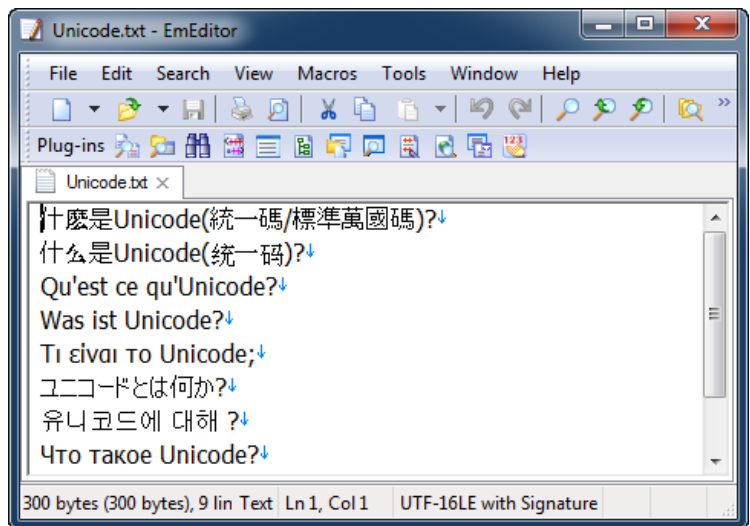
Unicode.txt - EmEditor

File Edit Search View Macros Tools Window Help

Plug-ins

Unicode.txt ×

什麼是Unicode(統一碼/標準萬國碼)?↓
什么是Unicode(统一码)?↓
Qu'est ce qu'Unicode?↓
Was ist Unicode?↓
Τι είναι το Unicode;↓
ユニコードとは何か?↓
유니코드에 대해 ?↓
Что такое Unicode?↓

300 bytes (300 bytes), 9 lin Text Ln 1, Col 1 UTF-16LE with Signature